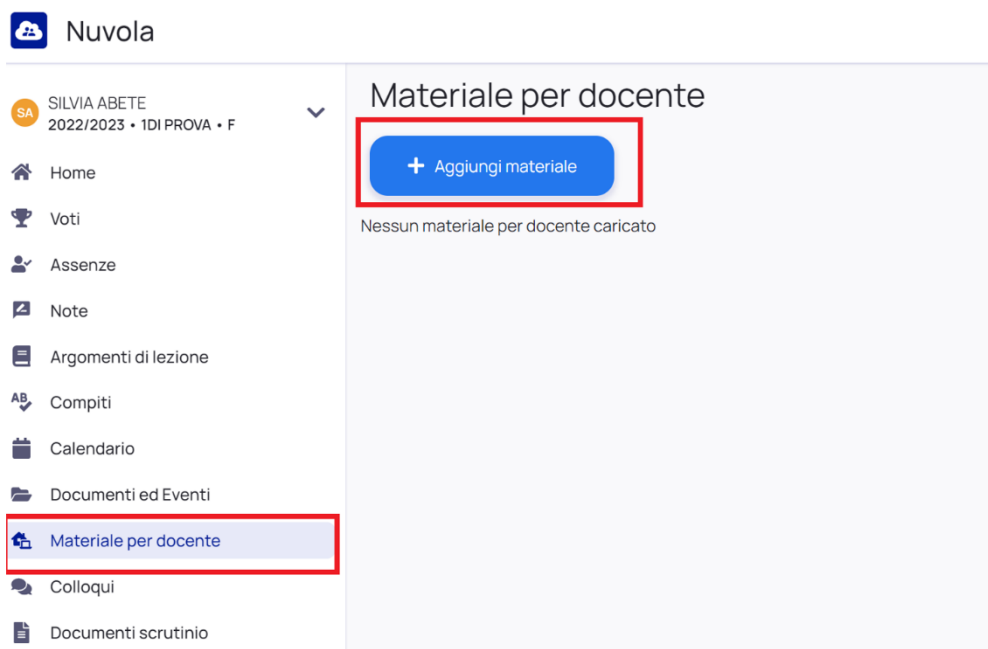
Nuvola

SA SILVIA ABETE
2022/2023 • 1DI PROVA • F

Home
Voti
Assenze
Note
Argomenti di lezione
AB Compiti
Calendario
Documenti ed Eventi
Materiale per docente
Colloqui
Documenti scrutinio

Materiale per docente

+ Aggiungi materiale

Nessun materiale per docente caricato